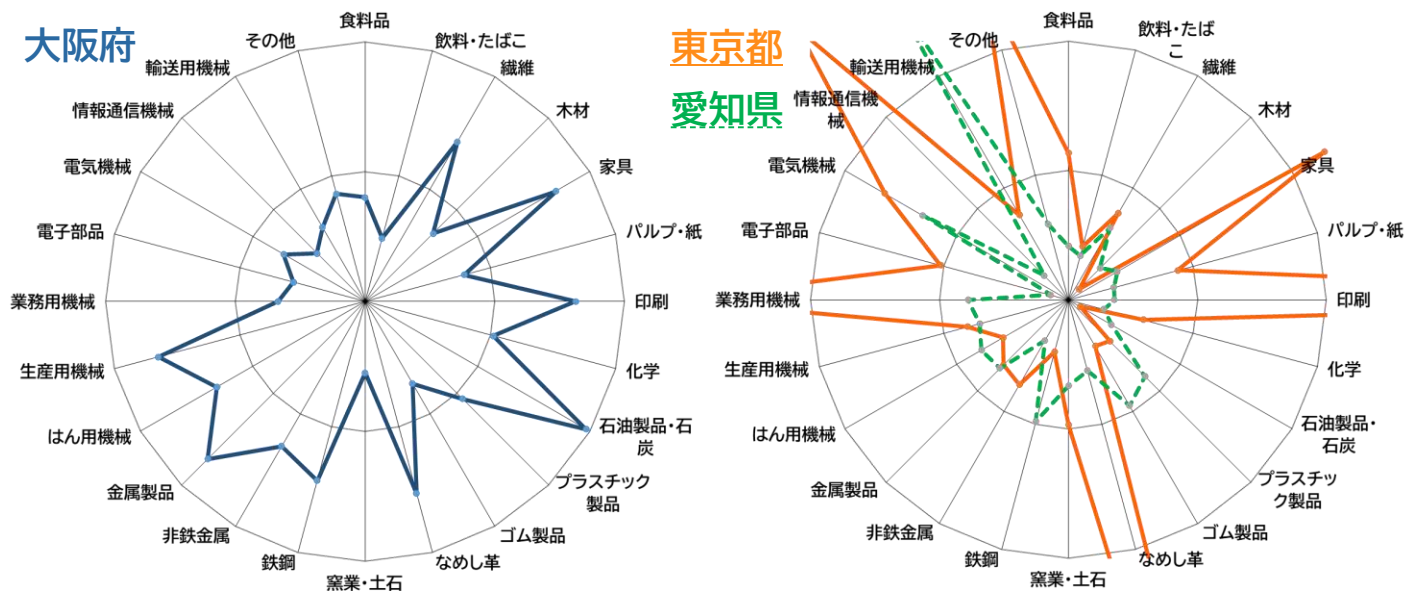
大阪府

食料品
飲料・たばこ
繊維
木材
家具
パルプ・紙
印刷
化学
石油製品・石炭
プラスチック製品
ゴム製品
なめし革
窯業・土石
鉄鋼
非鉄金属
金属製品
はん用機械
生産用機械
業務用機械
電子部品
電気機械
情報通信機械
輸送用機械
その他

東京都
愛知県

食料品
飲料・たばこ
繊維
木材
家具
パルプ・紙
印刷
化学
石油製品・石炭
プラスチック製品
ゴム製品
なめし革
窯業・土石
鉄鋼
非鉄金属
金属製品
はん用機械
生産用機械
業務用機械
電子部品
電気機械
情報通信機械
輸送用機械
その他